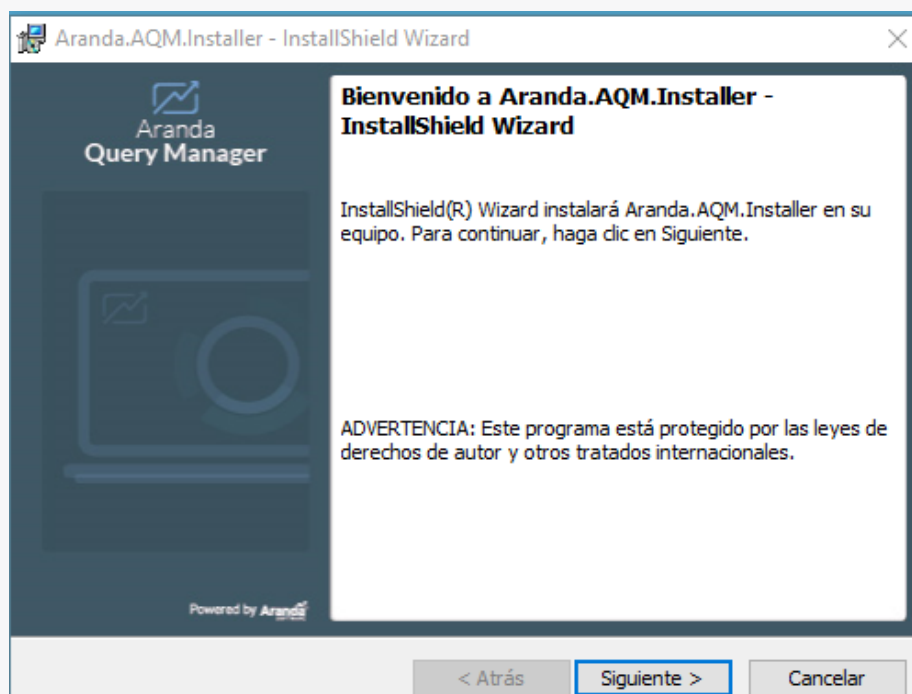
Aranda.AQM.Installer - InstallShield Wizard

Aranda
Query Manager

Bienvenido a Aranda.AQM.Installer - InstallShield Wizard

InstallShield(R) Wizard instalará Aranda.AQM.Installer en su equipo. Para continuar, haga clic en Siguiente.

ADVERTENCIA: Este programa está protegido por las leyes de derechos de autor y otros tratados internacionales.

Powered by Aranda

< Atrás
Siguiente >
Cancelar